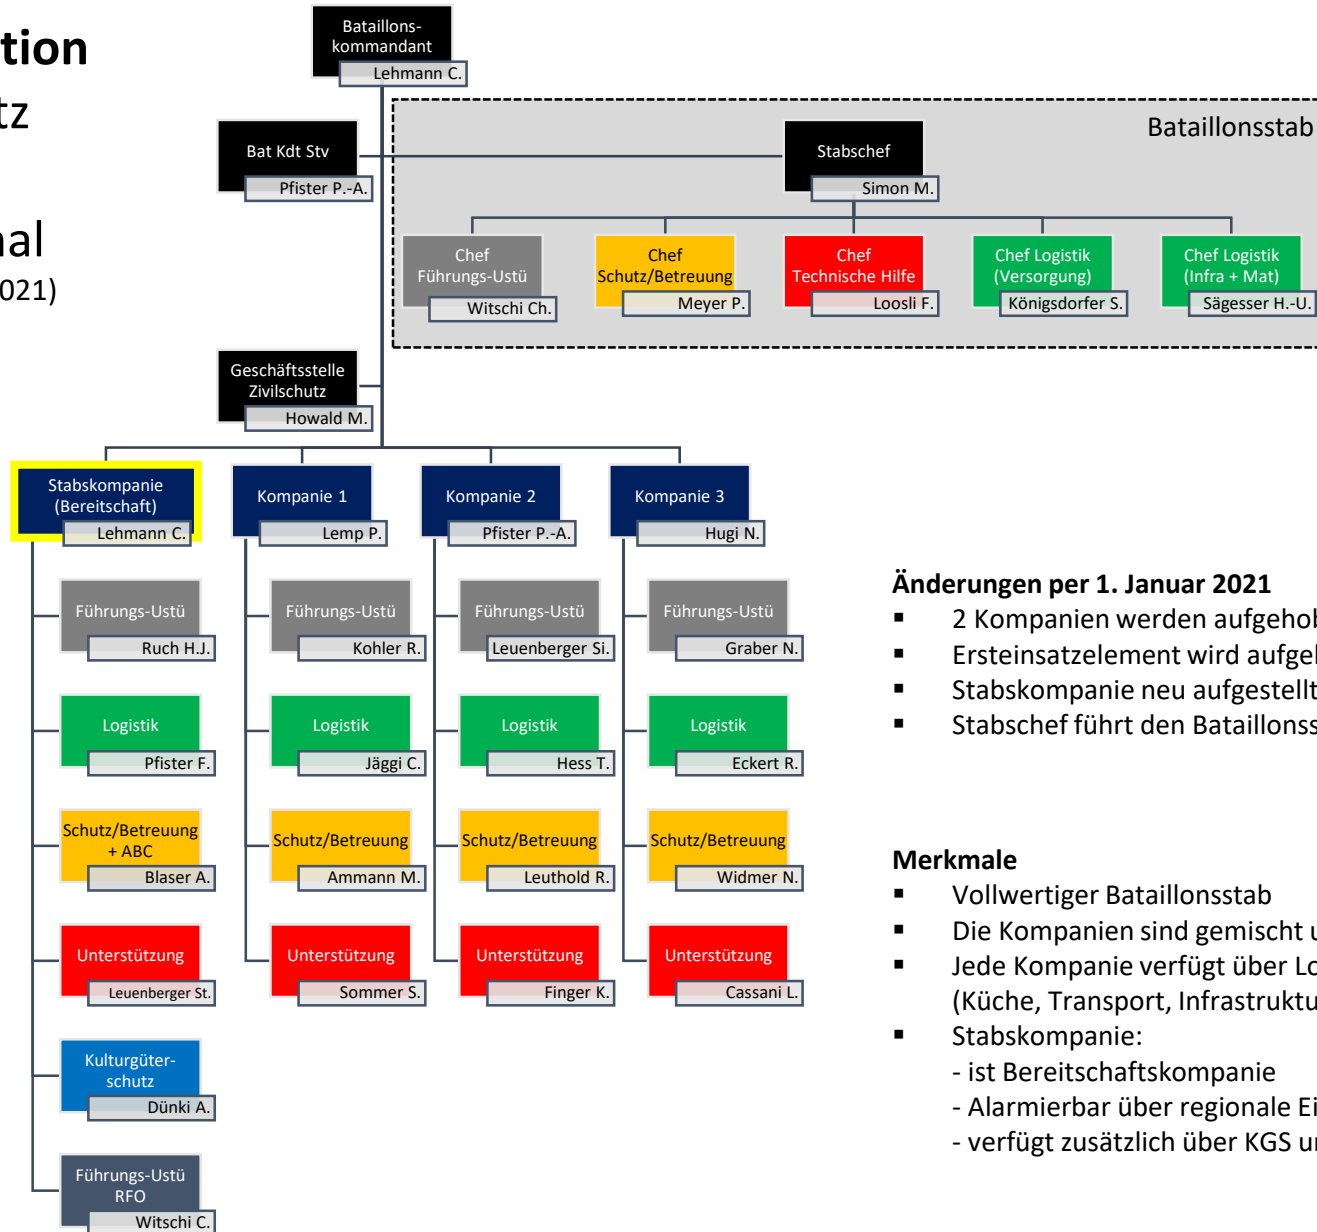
tion
tz

nal
021)

Bataillons-kommandant
Lehmann C.

Bataillonsstab

Bat Kdt Stv
Pfister P.-A.

Stabschef
Simon M.

Chef Führungs-Ustü
Witschi Ch.

Chef Schutz/Betreuung
Meyer P.

Chef Technische Hilfe
Loosli F.

Chef Logistik (Versorgung)
Königsdorfer S.

Chef Logistik (Infra + Mat)
Sägesser H.-U.

Geschäftsstelle Zivilschutz
Howald M.

Stabskompanie (Bereitschaft)
Lehmann C.

Kompanie 1
Lemp P.

Kompanie 2
Pfister P.-A.

Kompanie 3
Hugi N.

Führungs-Ustü
Ruch H.J.

Führungs-Ustü
Kohler R.

Führungs-Ustü
Leuenberger Si.

Führungs-Ustü
Graber N.

Logistik
Pfister F.

Logistik
Jäggi C.

Logistik
Hess T.

Logistik
Eckert R.

Schutz/Betreuung + ABC
Blaser A.

Schutz/Betreuung
Ammann M.

Schutz/Betreuung
Leuthold R.

Schutz/Betreuung
Widmer N.

Unterstützung
Leuenberger St.

Unterstützung
Sommer S.

Unterstützung
Finger K.

Unterstützung
Cassani L.

Kulturgüter-schutz
Dünki A.

Führungs-Ustü RFO
Witschi C.

Änderungen per 1. Januar 2021
▪ 2 Kompanien werden aufgehob
▪ Ersteinsatzelement wird aufgel
▪ Stabskompanie neu aufgestellt
▪ Stabschef führt den Bataillonss

Merkmale
▪ Vollwertiger Bataillonsstab
▪ Die Kompanien sind gemischt u
▪ Jede Kompanie verfügt über Lo (Küche, Transport, Infrastruktu
▪ Stabskompanie:
- ist Bereitschaftskompanie
- Alarmierbar über regionale Ei
- verfügt zusätzlich über KGS u